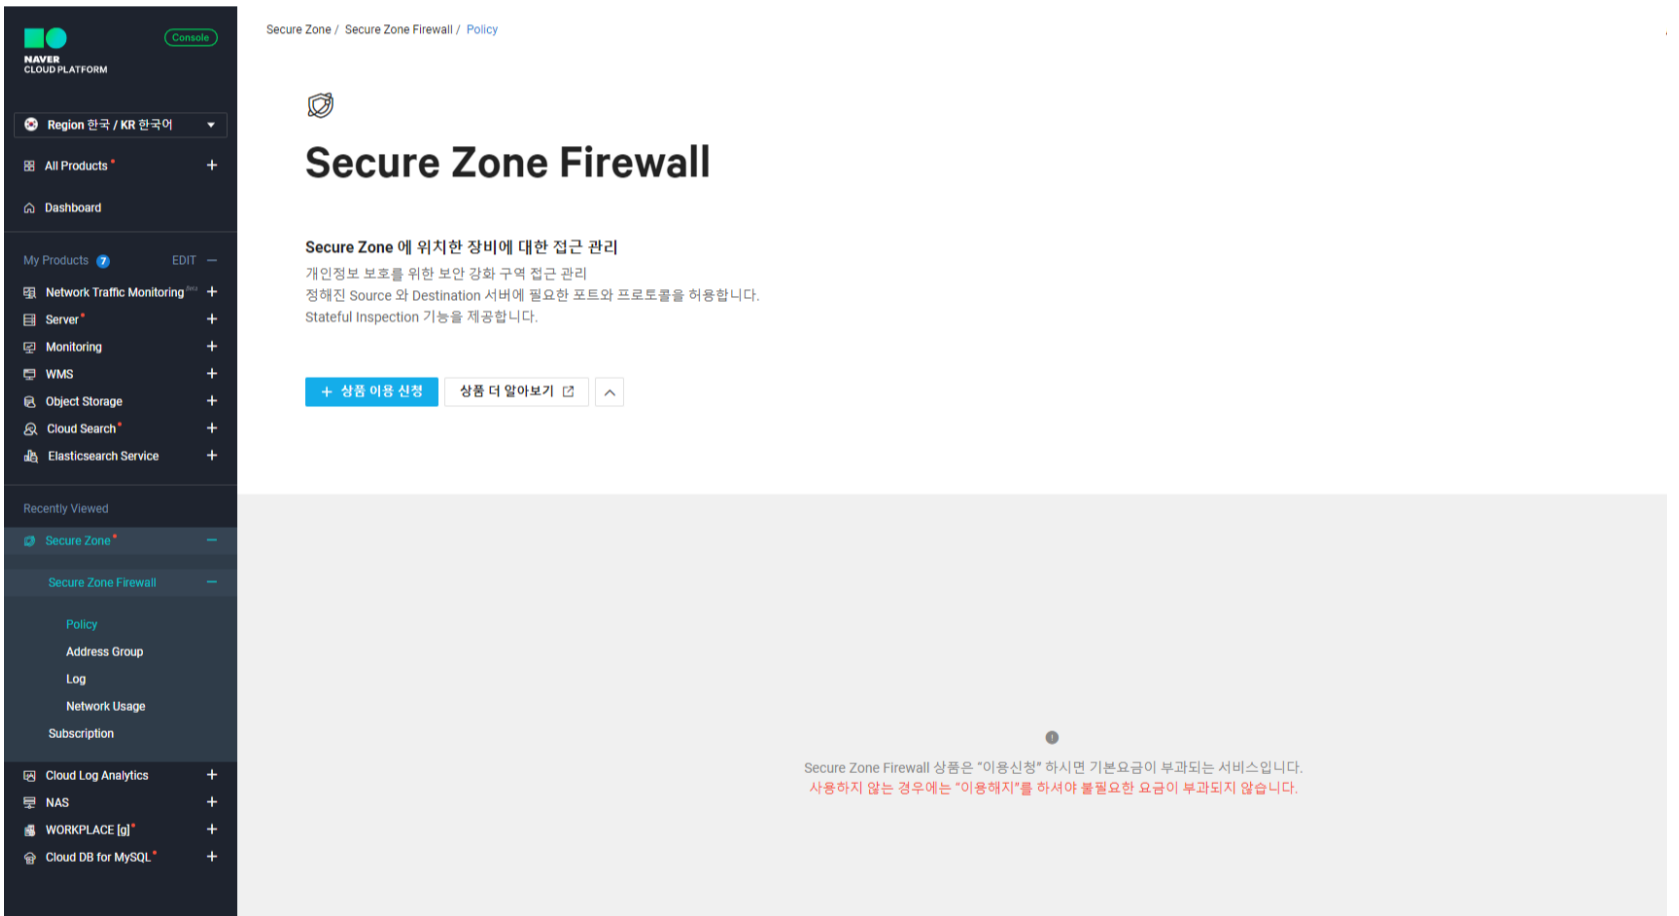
NAVER CLOUD PLATFORM

Console

Region 한국 / KR 한국어

All Products

Dashboard

My Products 7 EDIT

Network Traffic Monitoring

Server

Monitoring

WMS

Object Storage

Cloud Search

Elasticsearch Service

Recently Viewed

Secure Zone

Secure Zone Firewall

Policy

Address Group

Log

Network Usage

Subscription

Cloud Log Analytics

NAS

WORKPLACE [g]

Cloud DB for MySQL

Secure Zone / Secure Zone Firewall / Policy

Secure Zone Firewall

Secure Zone 에 위치한 장비에 대한 접근 관리

개인정보 보호를 위한 보안 강화 구역 접근 관리
정해진 Source 와 Destination 서버에 필요한 포트와 프로토콜을 허용합니다.
Stateful Inspection 기능을 제공합니다.

+ 상품 이용 신청

상품 더 알아보기

Secure Zone Firewall 상품은 "이용신청" 하시면 기본요금이 부과되는 서비스입니다.
사용하지 않는 경우에는 "이용해지"를 하셔야 불필요한 요금이 부과되지 않습니다.